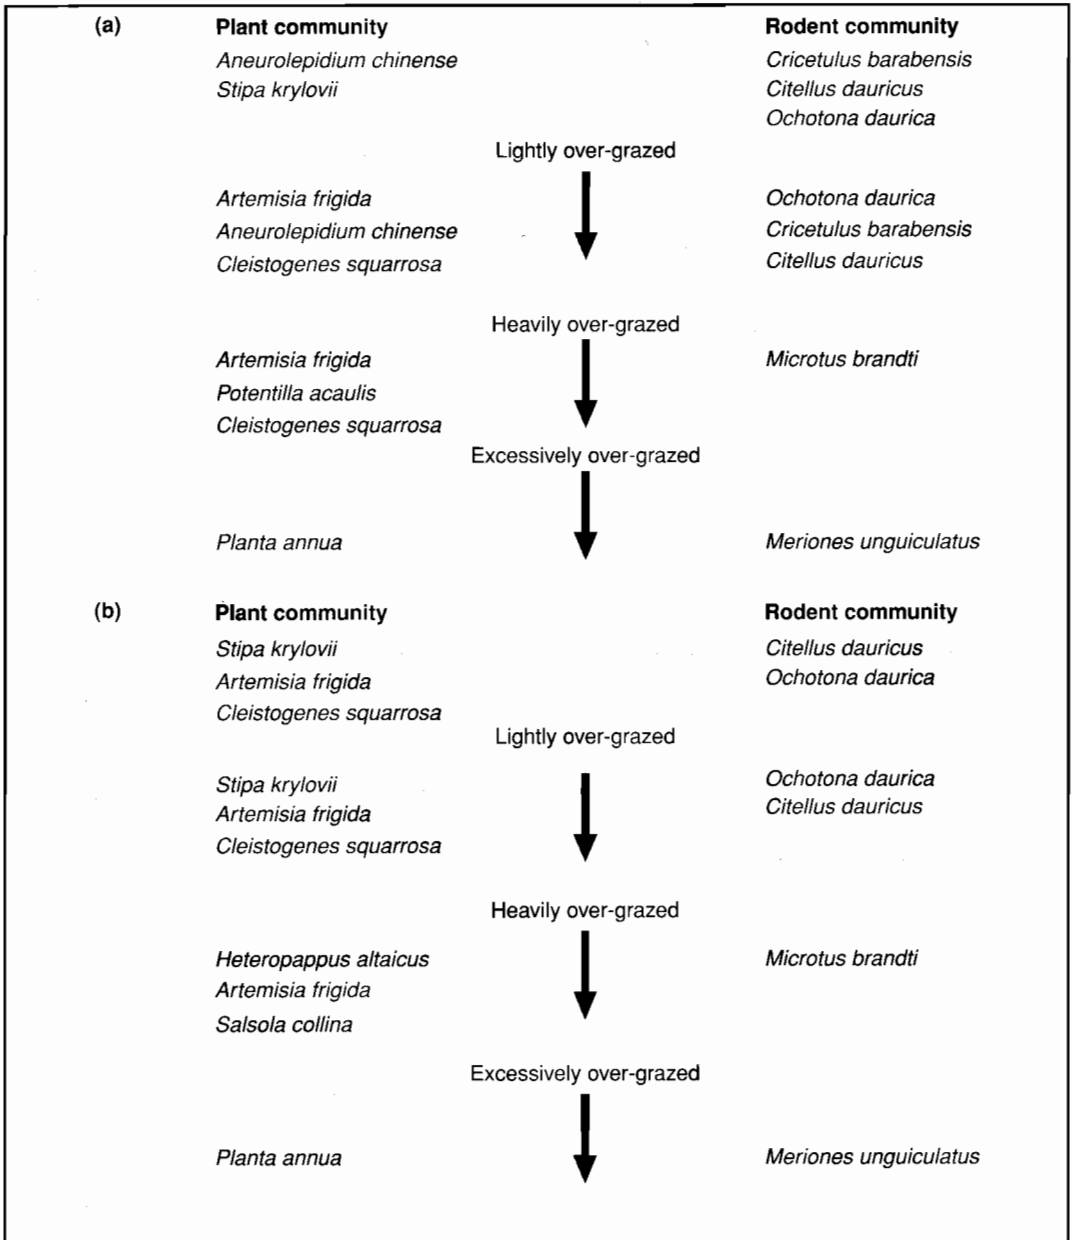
(a)

Plant community
Aneurolepidium chinense
Stipa krylovii

Rodent community
Cricetulus barabensis
Citellus dauricus
Ochotona daurica

Lightly over-grazed

Artemisia frigida
Aneurolepidium chinense
Cleistogenes squarrosa

Ochotona daurica
Cricetulus barabensis
Citellus dauricus

Heavily over-grazed

Artemisia frigida
Potentilla acaulis
Cleistogenes squarrosa

Microtus brandti

Excessively over-grazed

Planta annua

Meriones unguiculatus

(b)

Plant community
Stipa krylovii
Artemisia frigida
Cleistogenes squarrosa

Rodent community
Citellus dauricus
Ochotona daurica

Lightly over-grazed

Stipa krylovii
Artemisia frigida
Cleistogenes squarrosa

Ochotona daurica
Citellus dauricus

Heavily over-grazed

Heteropappus altaicus
Artemisia frigida
Salsola collina

Microtus brandti

Excessively over-grazed

Planta annua

Meriones unguiculatus